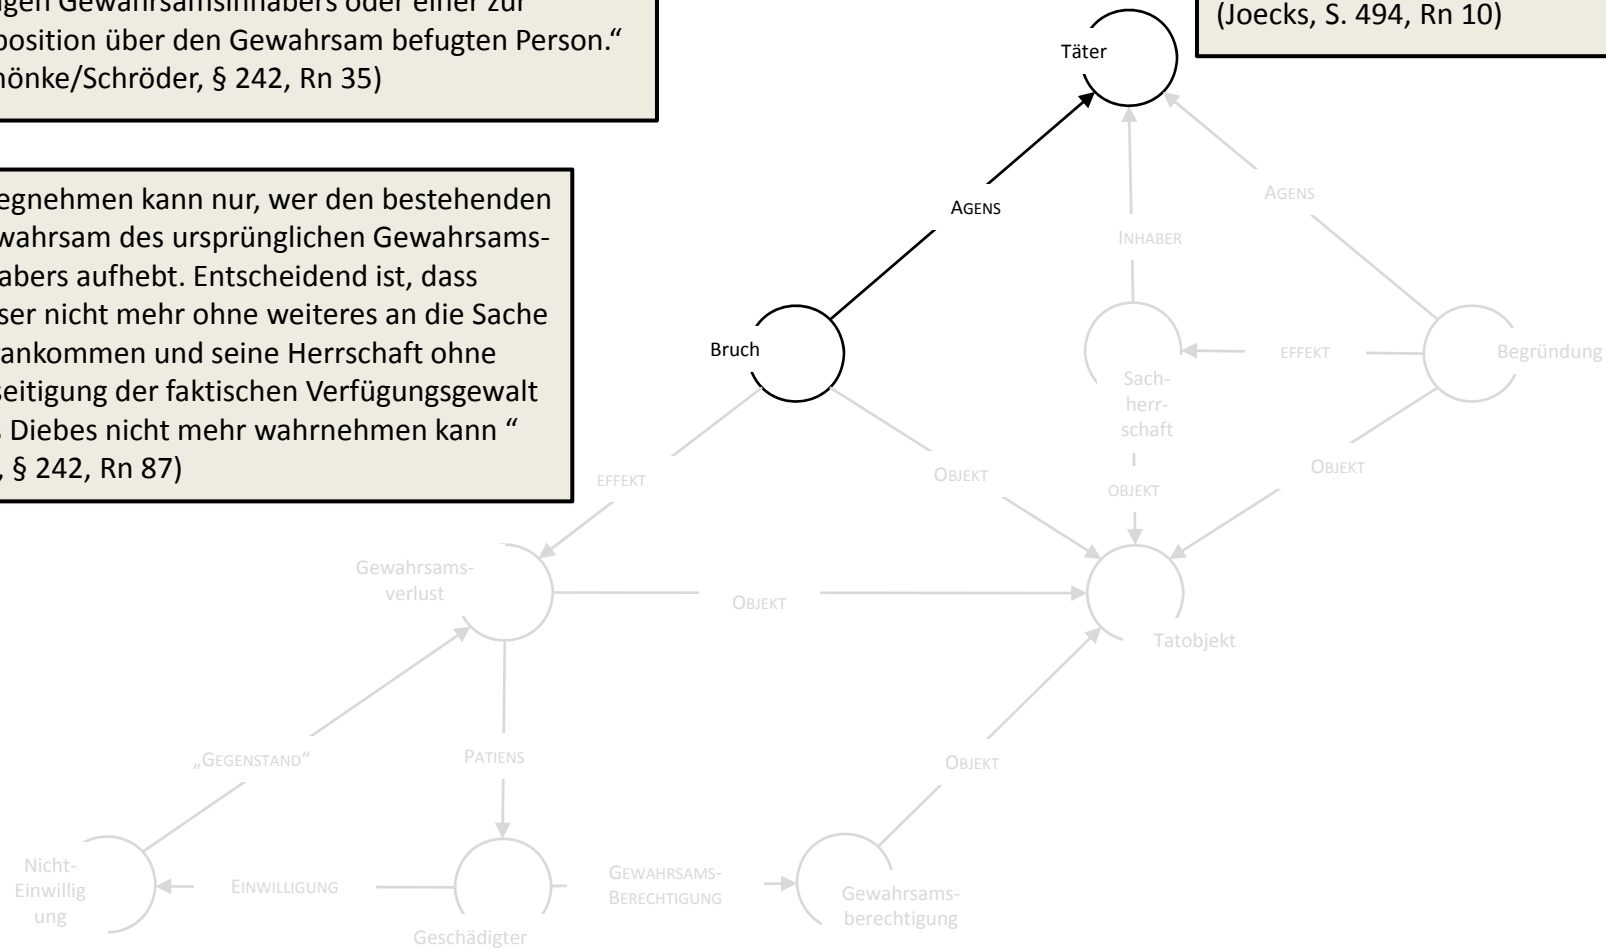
gen Gewahrsamsinhabers oder einer zur
position über den Gewahrsam befugten Person."
hönke/Schröder, § 242, Rn 35)

egnehmen kann nur, wer den bestehenden wahrsam des ursprünglichen Gewahrsamsabers aufhebt. Entscheidend ist, dass ser nicht mehr ohne weiteres an die Sache ankommen und seine Herrschaft ohne seitigung der faktischen Verfügungsgewalt Diebes nicht mehr wahrnehmen kann "
, § 242, Rn 87)

(Joecks, S. 494, Rn 10)

Täter

AGENS

INHABER

AGENS

Bruch

Sachherrschaft

EFFEKT

Begründung

EFFEKT

OBJEKT

OBJEKT

OBJEKT

Gewahrsamsverlust

OBJEKT

Tatobjekt

„GEGENSTAND"

PATIENS

OBJEKT

Nicht-Einwilligung

EINWILLIGUNG

Geschädigter

GEWAHRSAMS-BERECHTIGUNG

Gewahrsamsberechtigung